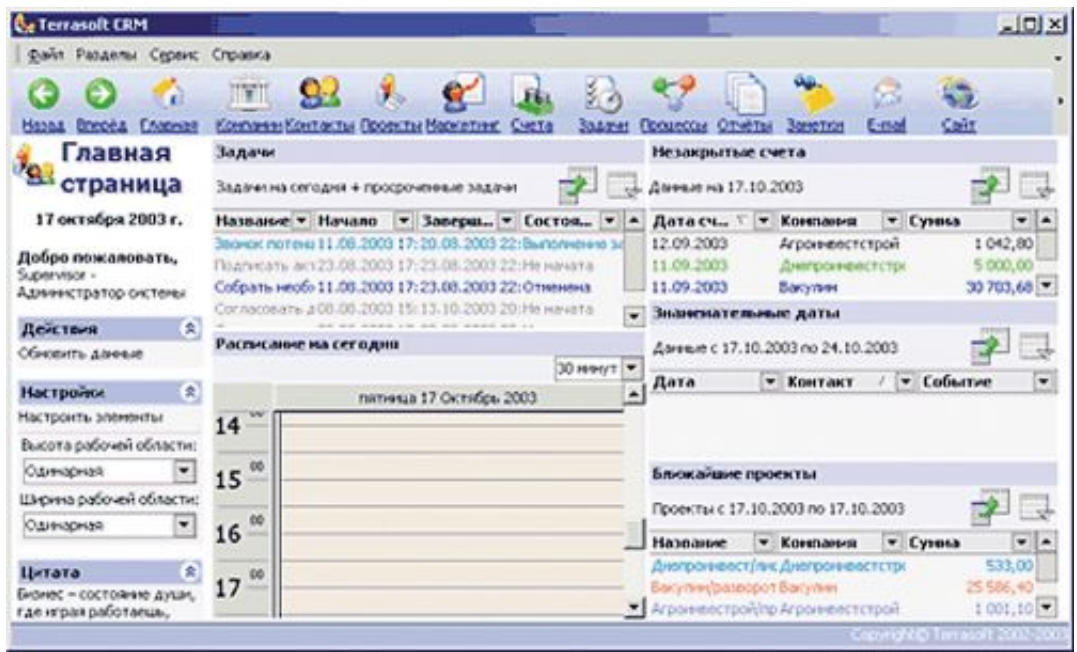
Terrasoft CRM

Файл Разделы Сервис Справка

Назад Вперёд Главная Компании Контакты Проекты Маркетинг Счета Задачи Процессы Отчёты Заметки E-mail Сайт

Главная страница

17 октября 2003 г.

Добро пожаловать, Supervisor - Администратор системы

Действия
Обновить данные

Настройки
Настроить элементы
Высота рабочей области:
Одинарная
Ширина рабочей области:
Одинарная

Цитата
Бизнес – состояние души, где играя работаешь,

Задачи
Задачи на сегодня + просроченные задачи

| Название | Начало | Заверш... | Состоя... |
|---|---|---|---|
| Звонок потенц | 11.08.2003 17:20 | 08.2003 22: | Выполнено за |
| Подписать акт | 23.08.2003 17:23 | 08.2003 22: | Не начата |
| Собрать необх | 11.08.2003 17:23 | 08.2003 22: | Отменена |
| Согласовать д | 08.08.2003 15:13 | 10.2003 20: | Не начата |

Расписание на сегодня
30 минут
пятница 17 Октябрь 2003
14 00
15 00
16 00
17 00

Незакрытые счета
Данные на 17.10.2003

| Дата сч... | Компания | Сумма |
|---|---|---|
| 12.09.2003 | Агроинвестстрой | 1 042,80 |
| 11.09.2003 | Днепроинвестстрх | 5 000,00 |
| 11.09.2003 | Вакулин | 30 703,68 |

Знаменательные даты
Данные с 17.10.2003 по 24.10.2003

| Дата | Контакт | Событие |
|---|---|---|

Ближайшие проекты
Проекты с 17.10.2003 по 17.10.2003

| Название | Компания | Сумма |
|---|---|---|
| Днепроинвест/лис | Днепроинвестстрх | 533,00 |
| Вакулин/разворот | Вакулин | 25 586,40 |
| Агроинвестрой/пр | Агроинвестстрой | 1 001,10 |

Copyright© Terrasoft 2002-2003